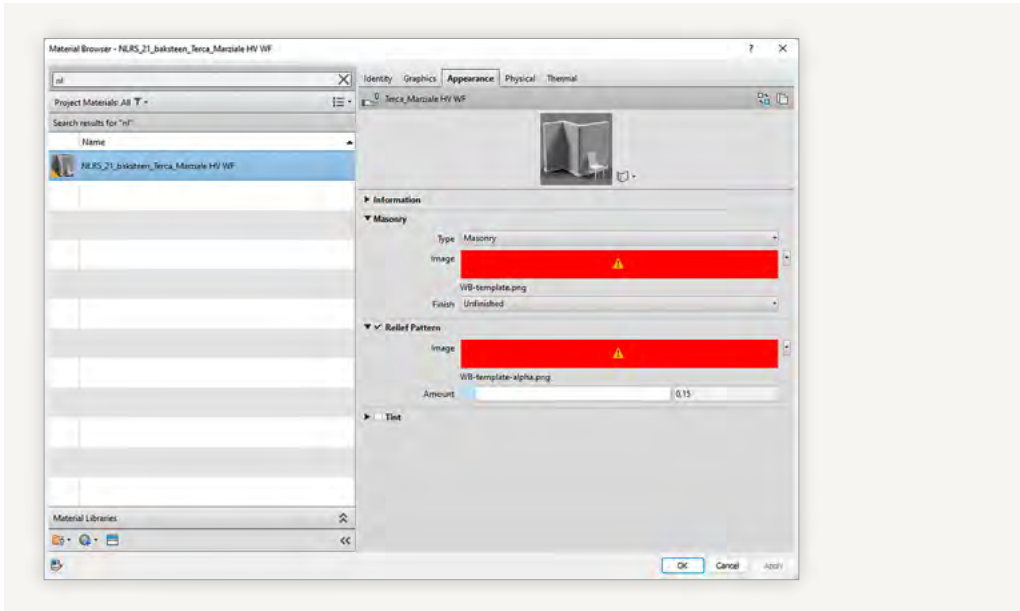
Material Browser - NLRS_21_baksteen_Terca_Marziale HV WF

?

nl

Project Materials: All

Search results for "nl"

Name

NLRS_21_baksteen_Terca_Marziale HV WF

Material Libraries

Identity Graphics Appearance Physical Thermal

Terca_Marziale HV WF

Information

Masonry

Type Masonry

Image

WB-template.png

Finish Unfinished

Relief Pattern

Image

WB-template-alpha.png

Amount 0,15

Tint

OK Cancel Apply